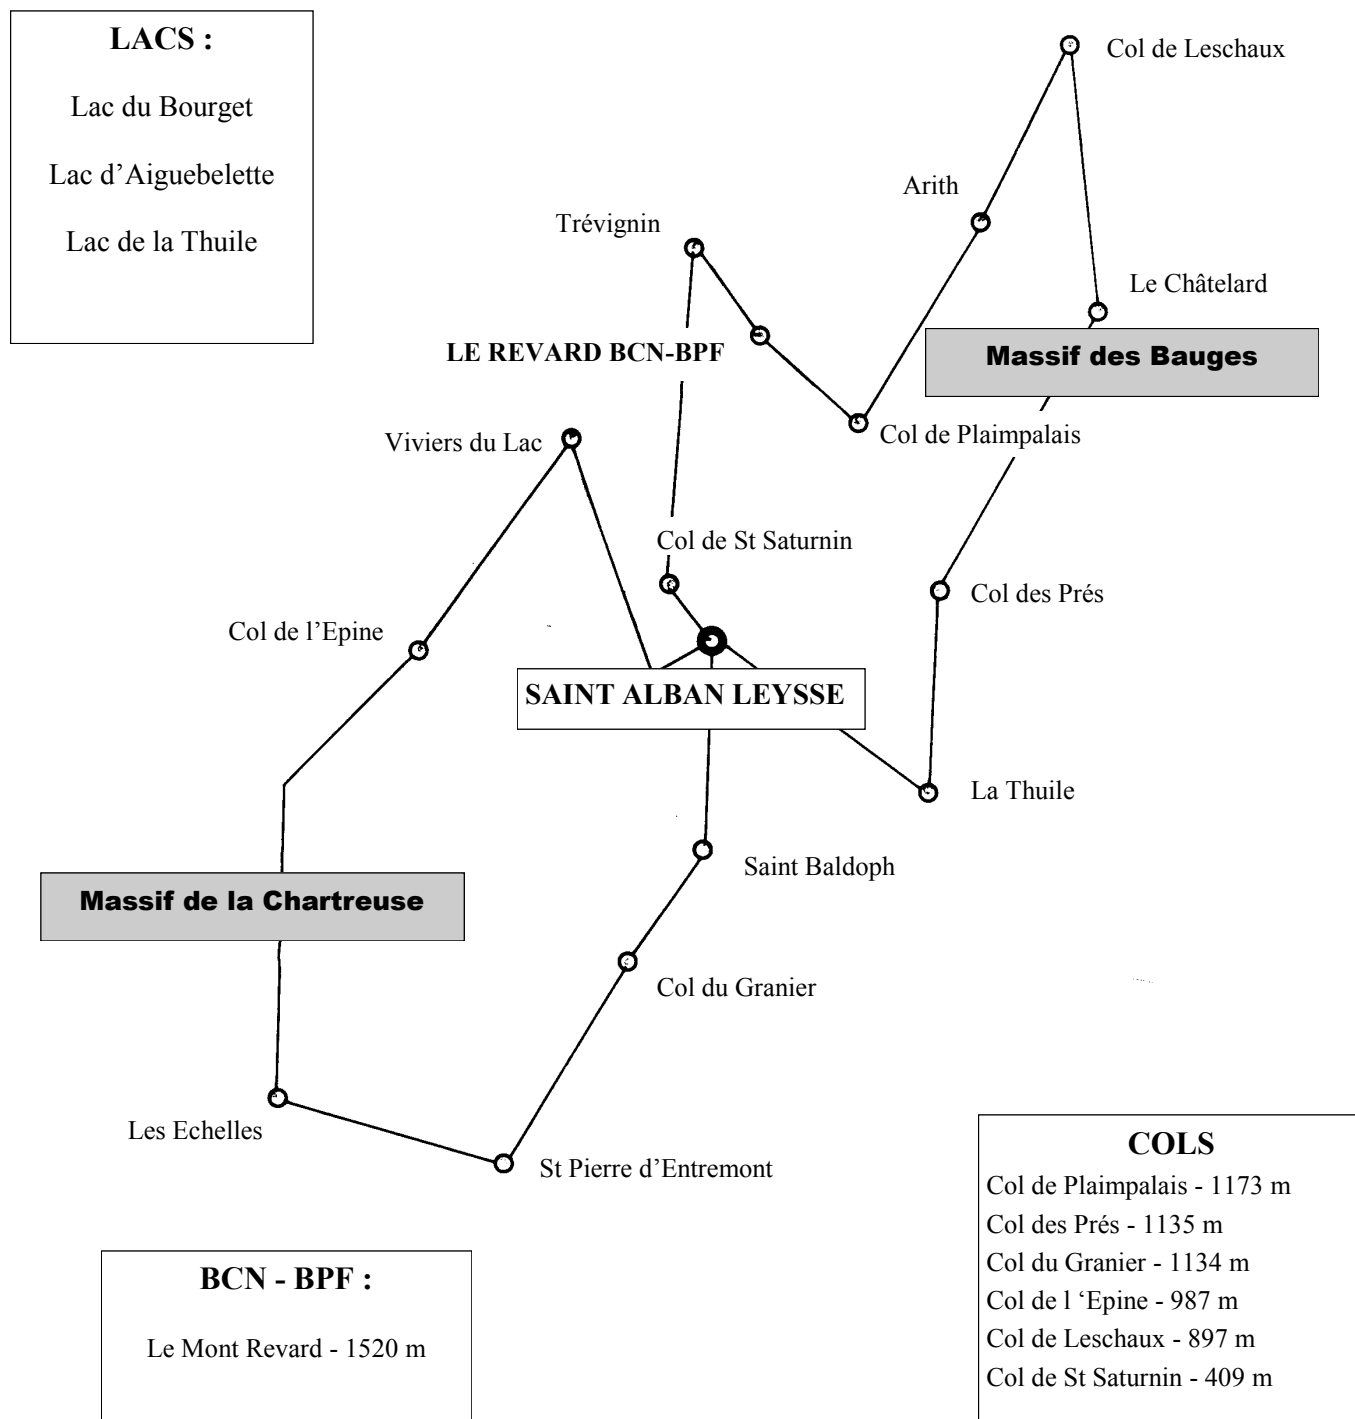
LACS :

Lac du Bourget

Lac d'Aiguebelette

Lac de la Thuile

Col de Leschaux

Arith

Trévignin

Le Châtelard

LE REVARD BCN-BPF

Massif des Bauges

Viviers du Lac

Col de Plaimpalais

Col de St Saturnin

Col des Prés

Col de l'Epine

SAINT ALBAN LEYSSE

La Thuile

Saint Baldoph

Massif de la Chartreuse

Col du Granier

Les Echelles

St Pierre d'Entremont

COLS

Col de Plaimpalais - 1173 m
Col des Prés - 1135 m
Col du Granier - 1134 m
Col de l 'Epine - 987 m
Col de Leschaux - 897 m
Col de St Saturnin - 409 m

BCN - BPF :

Le Mont Revard - 1520 m